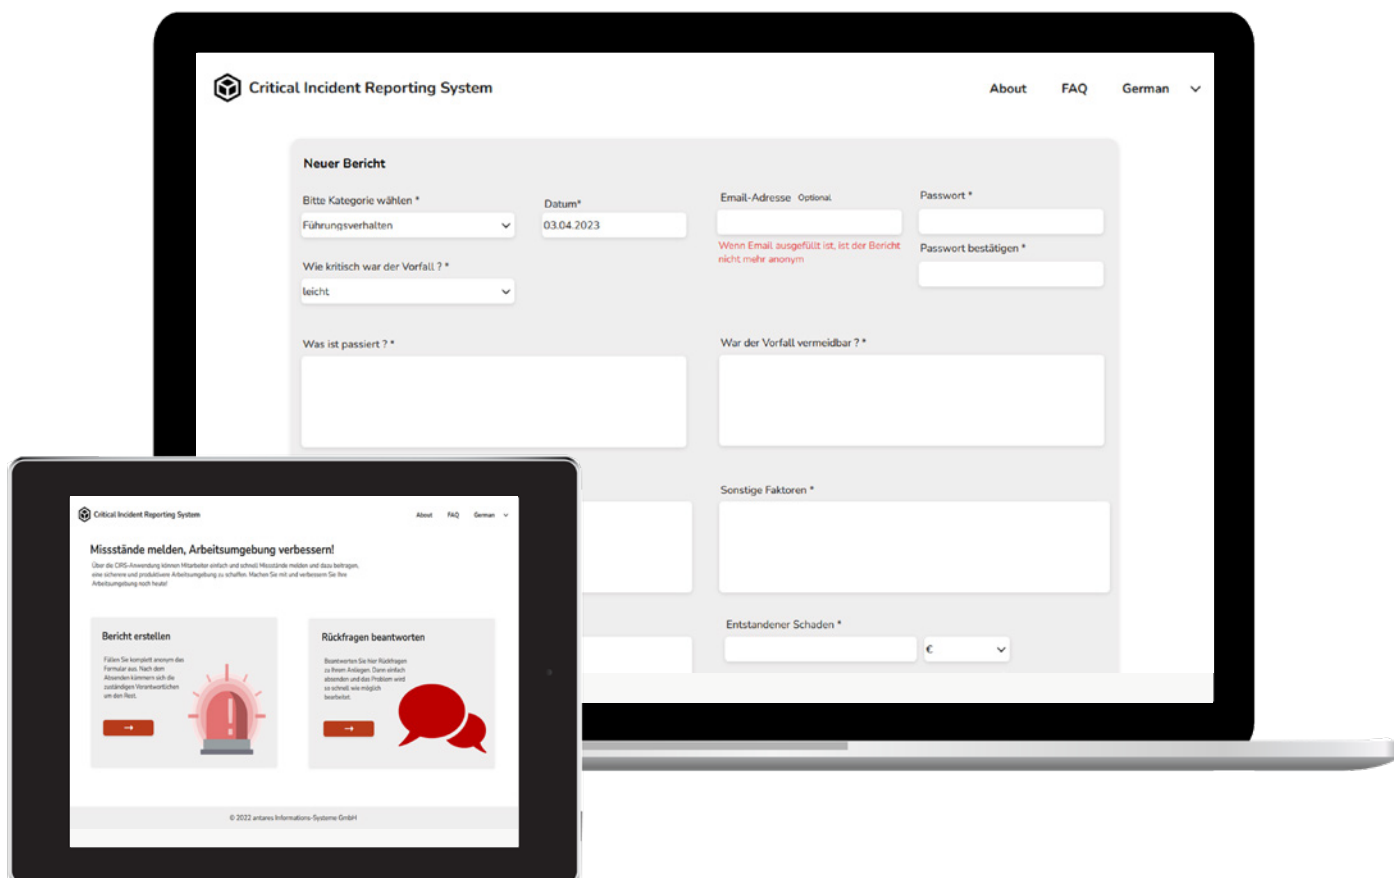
Critical Incident Reporting System

About FAQ German

Neuer Bericht

Bitte Kategorie wählen *
Führungsverhalten

Datum*
03.04.2023

Email-Adresse Optional

Wenn Email ausgefüllt ist, ist der Bericht nicht mehr anonym

Passwort *

Passwort bestätigen *

Wie kritisch war der Vorfall ? *
leicht

Was ist passiert ? *

War der Vorfall vermeidbar ? *

Sonstige Faktoren *

Entstandener Schaden *
€

Critical Incident Reporting System

About FAQ German

Missstände melden, Arbeitsumgebung verbessern!

Über die CIRS-Anwendung können Mitarbeiter einfach und schnell Missstände melden und dazu beitragen, eine sichere und produktivere Arbeitsumgebung zu schaffen. Machen Sie mit und verbessern Sie Ihre Arbeitsumgebung noch heute!

Bericht erstellen

Füllen Sie komplett anonym das Formular aus. Nach dem Absenden kümmern sich die zuständigen Verantwortlichen um den Rest.

Rückfragen beantworten

Beantworten Sie hier Rückfragen zu Ihrem Anliegen. Dann einfach absenden und das Problem wird so schnell wie möglich bearbeitet.

© 2022 antares Informations-Systeme GmbH